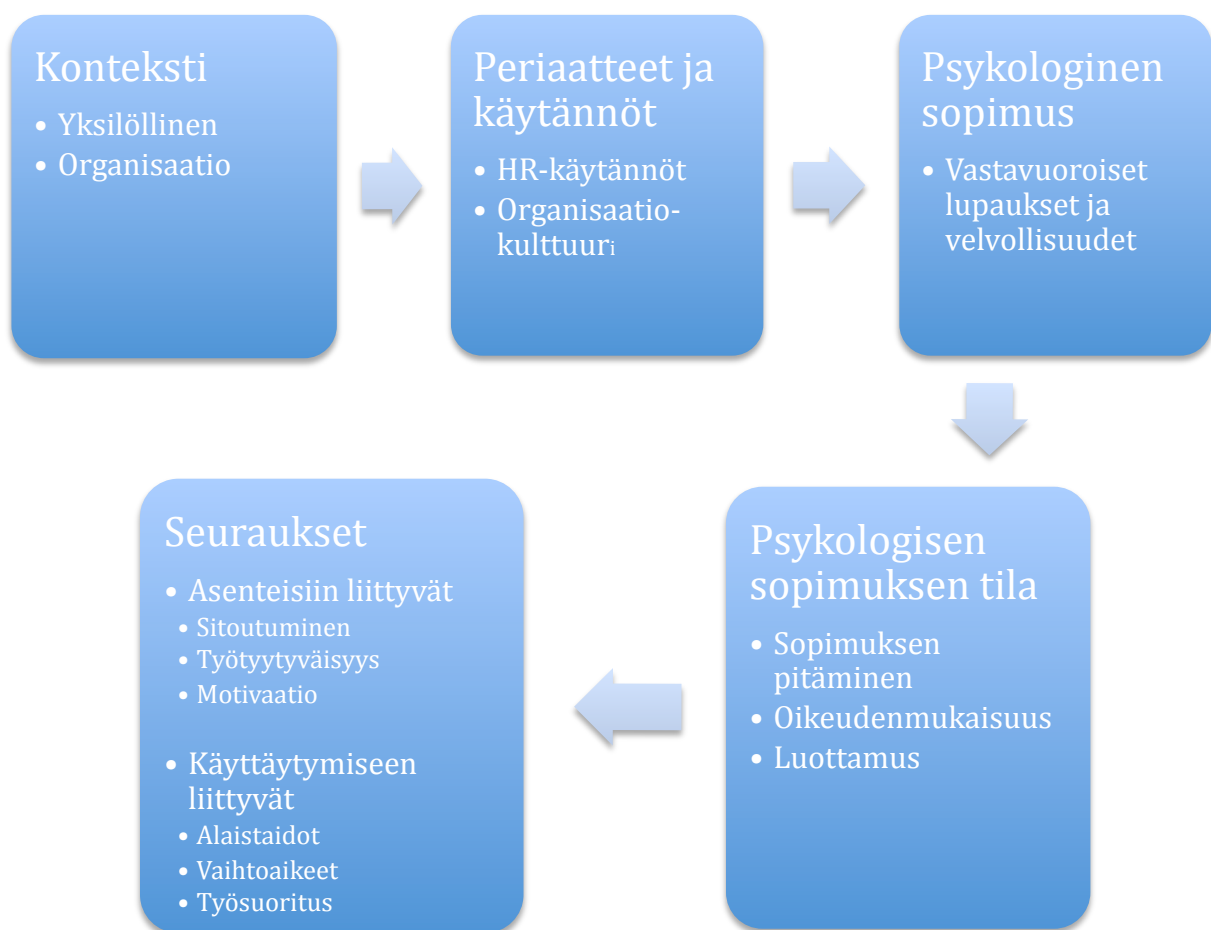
Konteksti
• Yksilöllinen
• Organisaatio

Periaatteet ja käytännöt
• HR-käytännöt
• Organisaatiokulttuuri

Psykologinen sopimus
• Vastavuoroiset lupaukset ja velvollisuudet

Psykologisen sopimuksen tila
• Sopimuksen pitäminen
• Oikeudenmukaisuus
• Luottamus

Seuraukset
• Asenteisiin liittyvät
• Sitoutuminen
• Työtyytyväisyys
• Motivaatio
• Käyttäytymiseen liittyvät
• Alaistaidot
• Vaihtoaikeet
• Työsuoritus